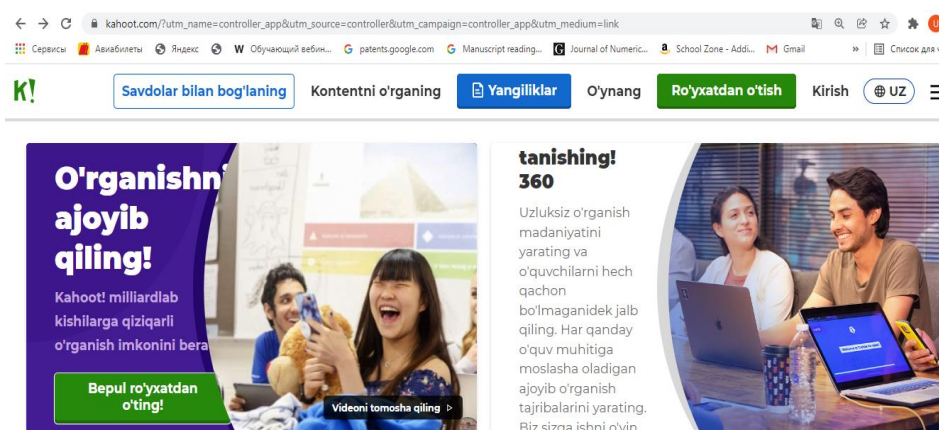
kahoot.com/?utm_name=controller_app&utm_source=controller&utm_campaign=controller_app&utm_medium=link

Сервисы Авиабилеты Яндекс Обучающий вебин... patents.google.com Manuscript reading... Journal of Numeric... School Zone - Addi... Gmail » Список для ч

K! Savdolar bilan bog'laning Kontentni o'rganing Yangiliklar O'ynang Ro'yxatdan o'tish Kirish UZ

O'rganishn ajoyib qiling!

Kahoot! milliardlab kishilarga qiziqarli o'rganish imkonini bera

Bepul ro'yxatdan o'ting!

Videoni tomosha qiling

tanishing! 360

Uzluksiz o'rganish madaniyatini yarating va o'quvchilarni hech qachon bo'lmaganidek jalb qiling. Har qanday o'quv muhitiga moslasha oladigan ajoyib o'rganish tajribalarini yarating. Biz sizga ishni o'yin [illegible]